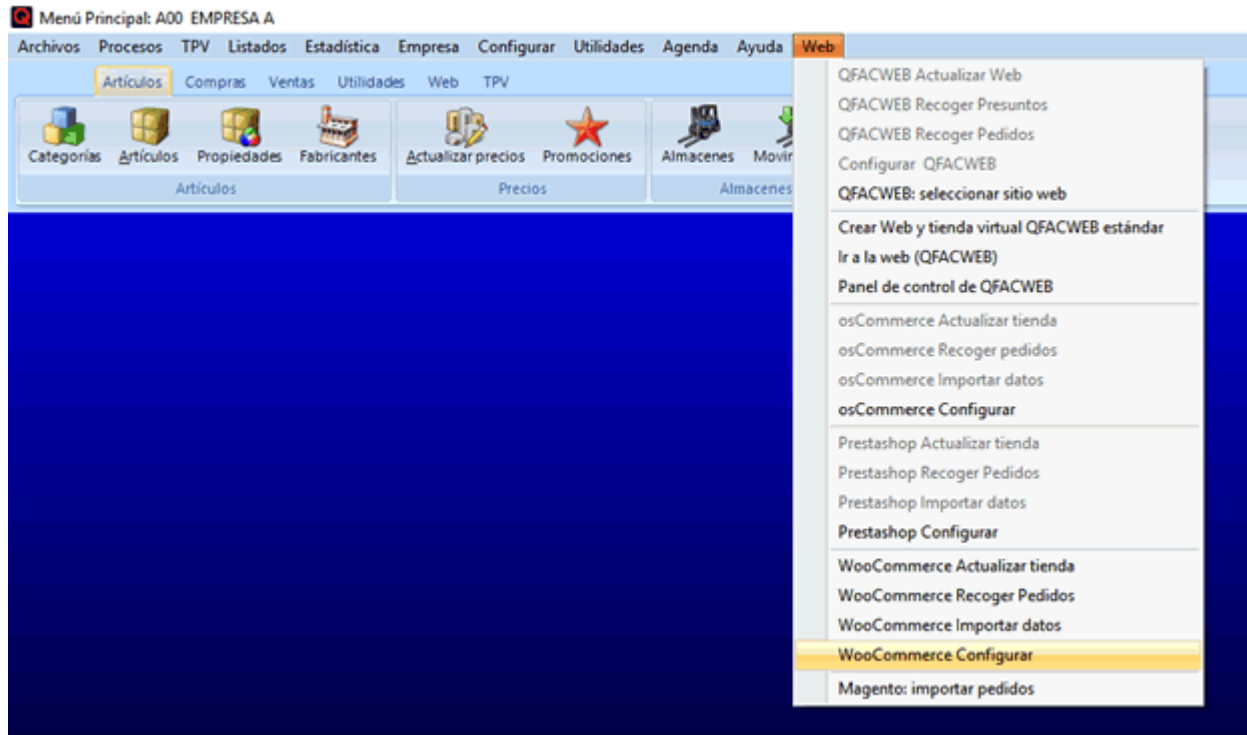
Menú Principal: A00 EMPRESA A

Archivos Procesos TPV Listados Estadística Empresa Configurar Utilidades Agenda Ayuda Web

Artículos Compras Ventas Utilidades Web TPV

Categorías Artículos Propiedades Fabricantes
Artículos

Actualizar precios Promociones
Precios

Almacenes Movir
Almacenes

QFACWEB Actualizar Web
QFACWEB Recoger Presuntos
QFACWEB Recoger Pedidos
Configurar QFACWEB
QFACWEB: seleccionar sitio web
Crear Web y tienda virtual QFACWEB estándar
Ir a la web (QFACWEB)
Panel de control de QFACWEB
osCommerce Actualizar tienda
osCommerce Recoger pedidos
osCommerce Importar datos
osCommerce Configurar
Prestashop Actualizar tienda
Prestashop Recoger Pedidos
Prestashop Importar datos
Prestashop Configurar
WooCommerce Actualizar tienda
WooCommerce Recoger Pedidos
WooCommerce Importar datos
WooCommerce Configurar
Magento: importar pedidos